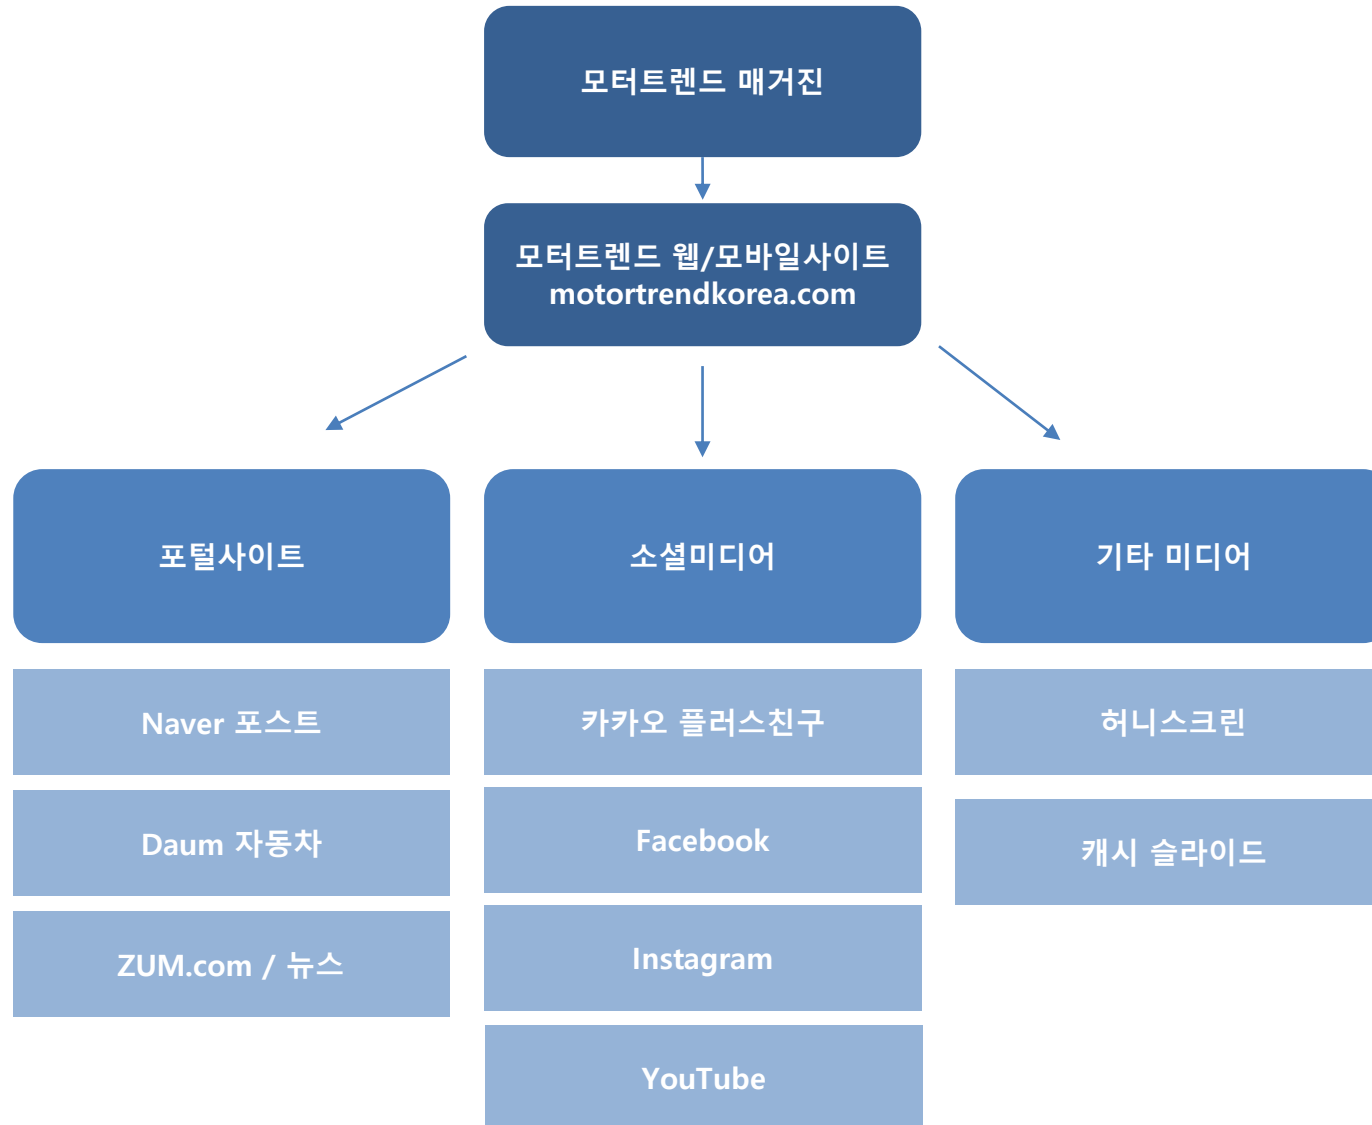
모터트렌드 매거진

모터트렌드 웹/모바일사이트
motortrendkorea.com

포털사이트

소셜미디어

기타 미디어

Naver 포스트

Daum 자동차

ZUM.com / 뉴스

카카오 플러스친구

Facebook

Instagram

YouTube

허니스크린

캐시 슬라이드